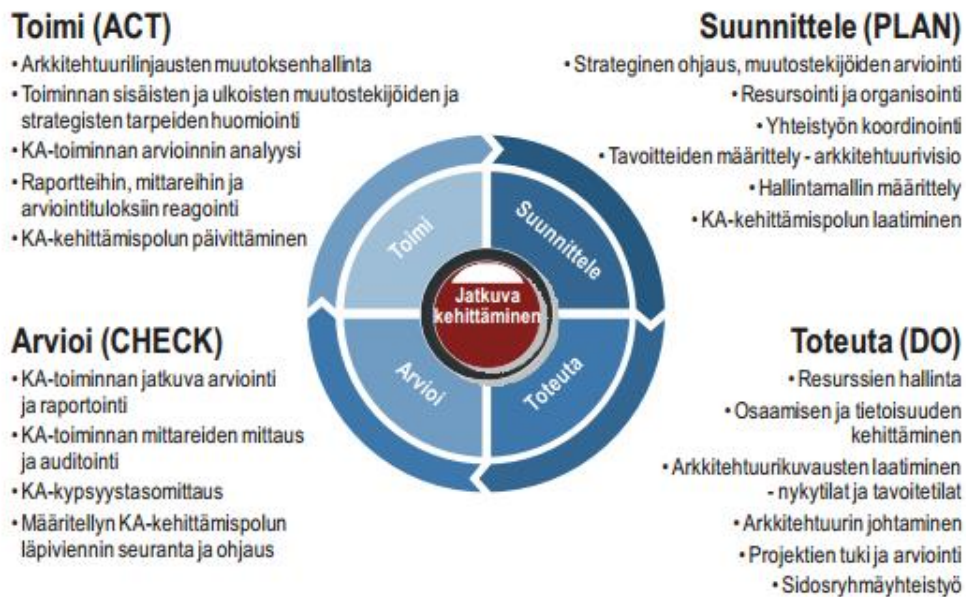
Toimi (ACT)
• Arkkitehtuurilinjausten muutoksenhallinta
• Toiminnan sisäisten ja ulkoisten muutostekijöiden ja strategisten tarpeiden huomiointi
• KA-toiminnan arvioinnin analyysi
• Raportteihin, mittareihin ja arviointituloksiin reagointi
• KA-kehittämispolun päivittäminen

Suunnittele (PLAN)
• Strateginen ohjaus, muutostekijöiden arviointi
• Resursointi ja organisointi
• Yhteistyön koordinointi
• Tavoitteiden määrittely - arkkitehtuurivisio
• Hallintamallin määrittely
• KA-kehittämispolun laatiminen

Toimi
Suunnittele
Jatkuva kehittäminen
Arvioi
Toteuta

Arvioi (CHECK)
• KA-toiminnan jatkuva arviointi ja raportointi
• KA-toiminnan mittareiden mittaus ja auditointi
• KA-kypsyystasomittaus
• Määritellyn KA-kehittämispolun läpiviennin seuranta ja ohjaus

Toteuta (DO)
• Resurssien hallinta
• Osaamisen ja tietoisuuden kehittäminen
• Arkkitehtuurikuvausten laatiminen - nykytilat ja tavoitetilat
• Arkkitehtuurin johtaminen
• Projektien tuki ja arviointi
• Sidosryhmäyhteistyö